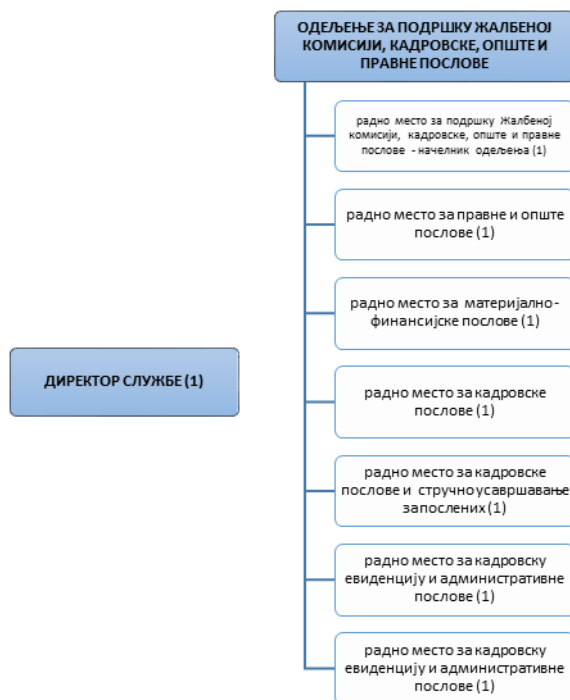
ОДЕЉЕЊЕ ЗА ПОДРШКУ ЖАЛБЕНОЈ КОМИСИЈИ, КАДРОВСКЕ, ОПШТЕ И ПРАВНЕ ПОСЛОВЕ

радно место за подршку Жалбеној комисији, кадровске, опште и правне послове - начелник одељења (1)

радно место за правне и опште послове (1)

радно место за материјално-финансијске послове (1)

ДИРЕКТОР СЛУЖБЕ (1)

радно место за кадровске послове (1)

радно место за кадровске послове и стручно усавршавање запослених (1)

радно место за кадровску евиденцију и административне послове (1)

радно место за кадровску евиденцију и административне послове (1)